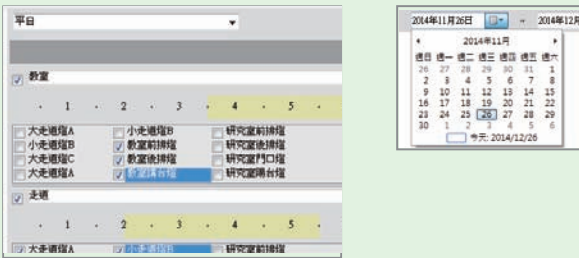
平日

教室

1 2 3 4 5

大走道端A
小走道端B
大走道端C
大走道端A
小走道端B
教室前排端
教室後排端
教室陽台端
研究室前排端
研究室後排端
研究室門口端
研究室陽台端

走道

1 2 3 4 5

大走道端A
小走道端B
研究室前排端

2014年11月26日 ~ 2014年12月

2014年11月

| 週日 | 週一 | 週二 | 週三 | 週四 | 週五 | 週六 |
|---|---|---|---|---|---|---|
| 26 | 27 | 28 | 29 | 30 | 31 | 1 |
| 2 | 3 | 4 | 5 | 6 | 7 | 8 |
| 9 | 10 | 11 | 12 | 13 | 14 | 15 |
| 16 | 17 | 18 | 19 | 20 | 21 | 22 |
| 23 | 24 | 25 | 26 | 27 | 28 | 29 |
| 30 | 1 | 2 | 3 | 4 | 5 | 6 |

今天: 2014/12/26